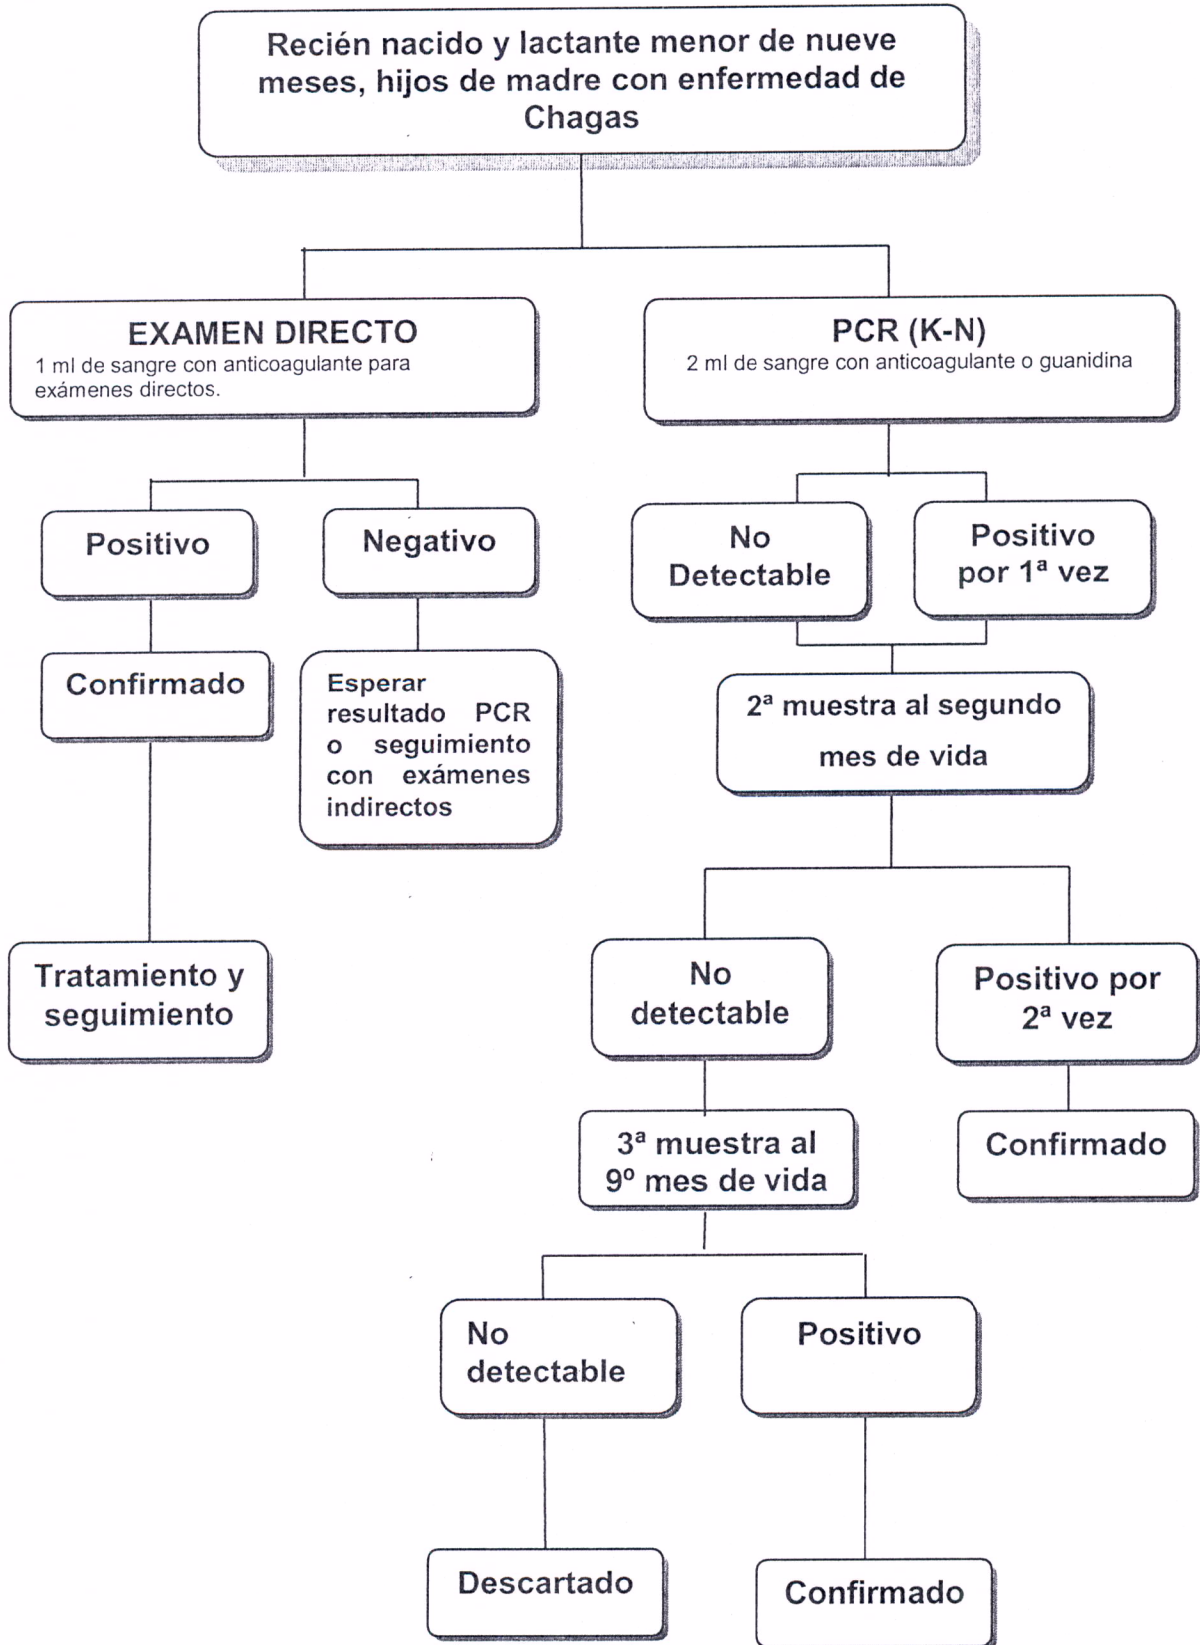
Recién nacido y lactante menor de nueve meses, hijos de madre con enfermedad de Chagas

EXAMEN DIRECTO
1 ml de sangre con anticoagulante para exámenes directos.

PCR (K-N)
2 ml de sangre con anticoagulante o guanidina

Positivo

Negativo

Confirmado

Esperar resultado PCR o seguimiento con exámenes indirectos

Tratamiento y seguimiento

No Detectable

Positivo por 1ª vez

2ª muestra al segundo mes de vida

No detectable

Positivo por 2ª vez

Confirmado

3ª muestra al 9º mes de vida

No detectable

Positivo

Descartado

Confirmado